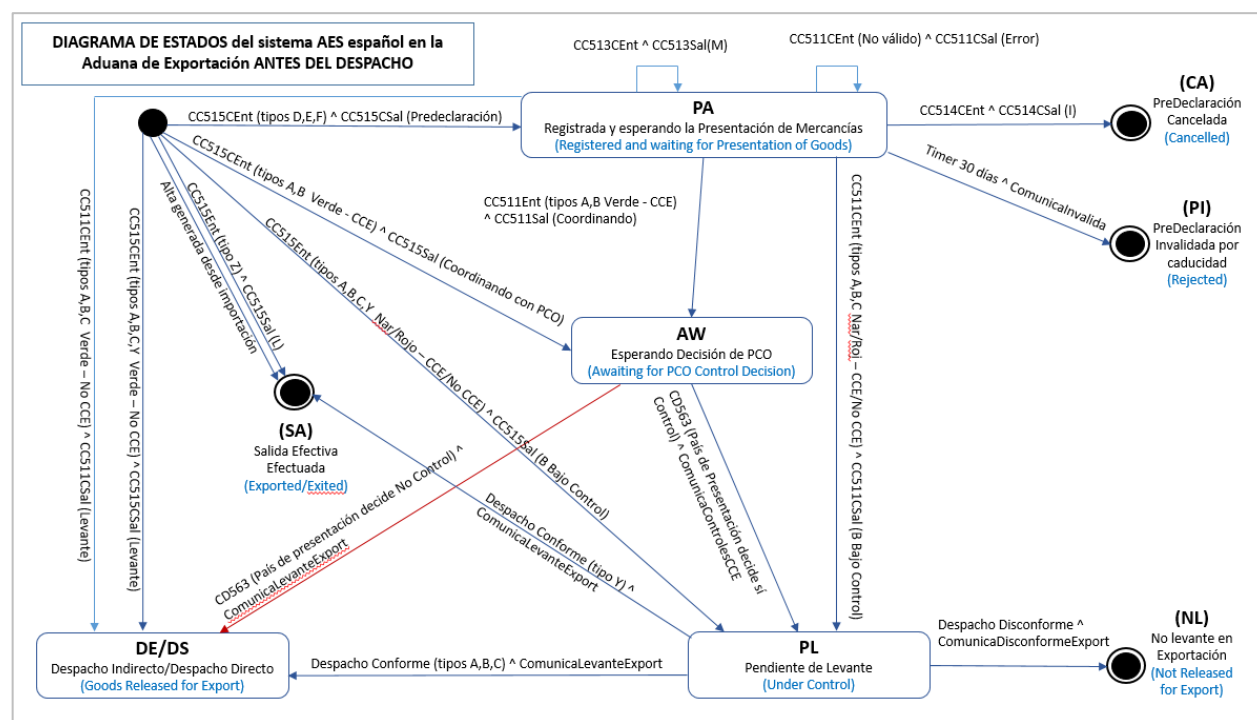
DIAGRAMA DE ESTADOS del sistema AES español en la Aduana de Exportación ANTES DEL DESPACHO

CC513CEnt ^ CC513Sal(M)

CC511CEnt (No válido) ^ CC511CSal (Error)

CC515CEnt (tipos D,E,F) ^ CC515CSal (Predeclaración)

PA
Registrada y esperando la Presentación de Mercancías
(Registered and waiting for Presentation of Goods)

CC514CEnt ^ CC514CSal (I)

(CA)
PreDeclaración Cancelada
(Cancelled)

Timer 30 días ^ ComunicaInvalida

(PI)
PreDeclaración Invalidada por caducidad
(Rejected)

CC511Ent (tipos A,B Verde - CCE) ^ CC511Sal (Coordinando)

CC515CEnt (tipos A,B Verde - CCE) ^ CC515Sal (Coordinando con PCO)

CC511CEnt (tipos A,B,C Verde – No CCE) ^ CC511CSal (Levante)

CC515CEnt (tipos A,B,C,Y Verde – No CCE) ^CC515CSal (Levante)

Alta generada desde importación

CC515Ent (tipo Z) ^ CC515Sal (L)

CC515Ent (tipos A,B,C,Y Nar/Rojo – CCE/No CCE) ^ CC515Sal (B Bajo Control)

CC511CEnt (tipos A,B,C Nar/Roj – CCE/No CCE) ^ CC511CSal (B Bajo Control)

AW
Esperando Decisión de PCO
(Awaiting for PCO Control Decision)

(SA)
Salida Efectiva Efectuada
(Exported/Exited)

CD563 (País de Presentación decide sí Control) ^ ComunicaControlesCCE

CD563 (País de presentación decide No Control) ^ ComunicaLevanteExport

Despacho Conforme (tipo Y) ^ ComunicaLevanteExport

DE/DS
Despacho Indirecto/Despacho Directo
(Goods Released for Export)

Despacho Conforme (tipos A,B,C) ^ ComunicaLevanteExport

PL
Pendiente de Levante
(Under Control)

Despacho Disconforme ^ ComunicaDisconformeExport

(NL)
No levante en Exportación
(Not Released for Export)